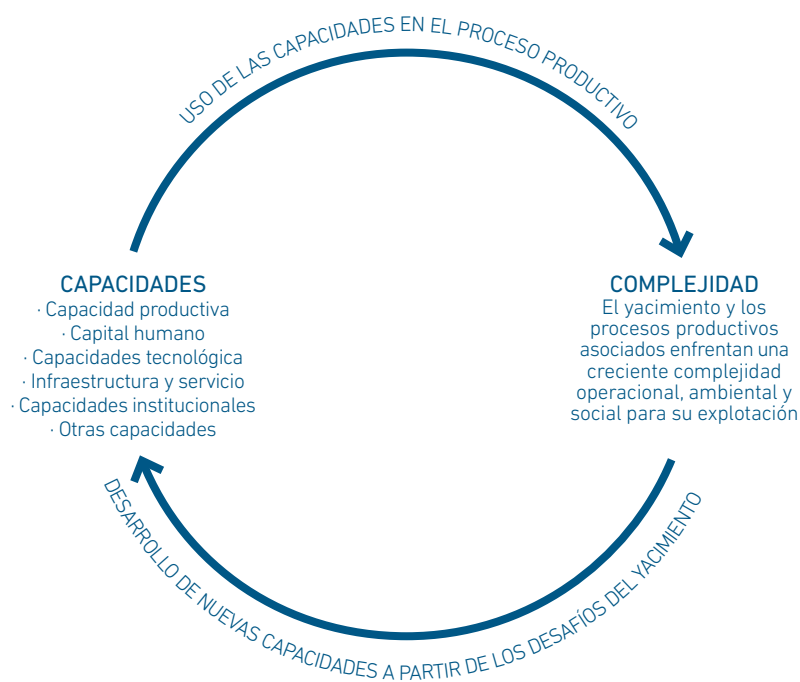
USO DE LAS CAPACIDADES EN EL PROCESO PRODUCTIVO

CAPACIDADES
· Capacidad productiva
· Capital humano
· Capacidades tecnológica
· Infraestructura y servicio
· Capacidades institucionales
· Otras capacidades

COMPLEJIDAD
El yacimiento y los procesos productivos asociados enfrentan una creciente complejidad operacional, ambiental y social para su explotación

DESARROLLO DE NUEVAS CAPACIDADES A PARTIR DE LOS DESAFÍOS DEL YACIMIENTO